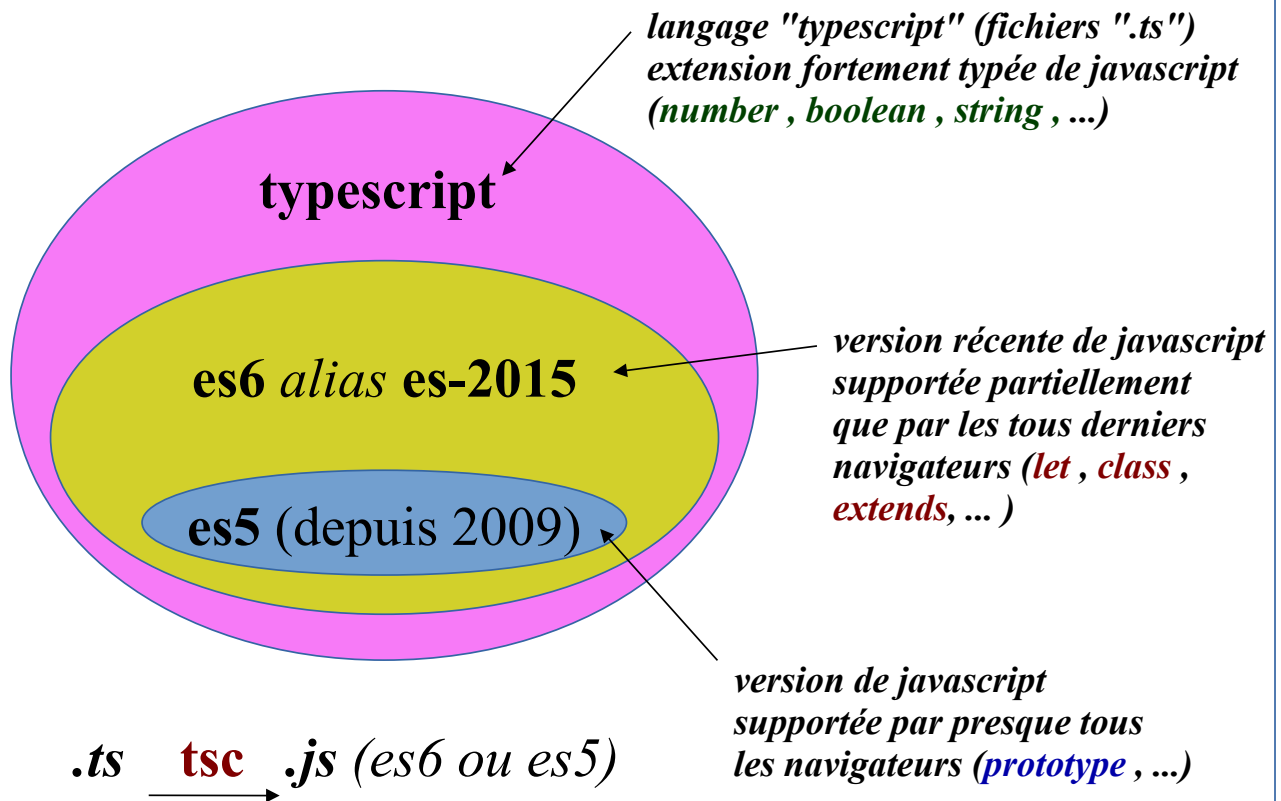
langage "typescript" (fichiers ".ts")
extension fortement typée de javascript
(number , boolean , string , ...)

typescript

es6 alias es-2015

version récente de javascript supportée partiellement que par les tous derniers navigateurs (let , class , extends, ... )

es5 (depuis 2009)

version de javascript supportée par presque tous les navigateurs (prototype , ...)

.ts tsc .js (es6 ou es5)